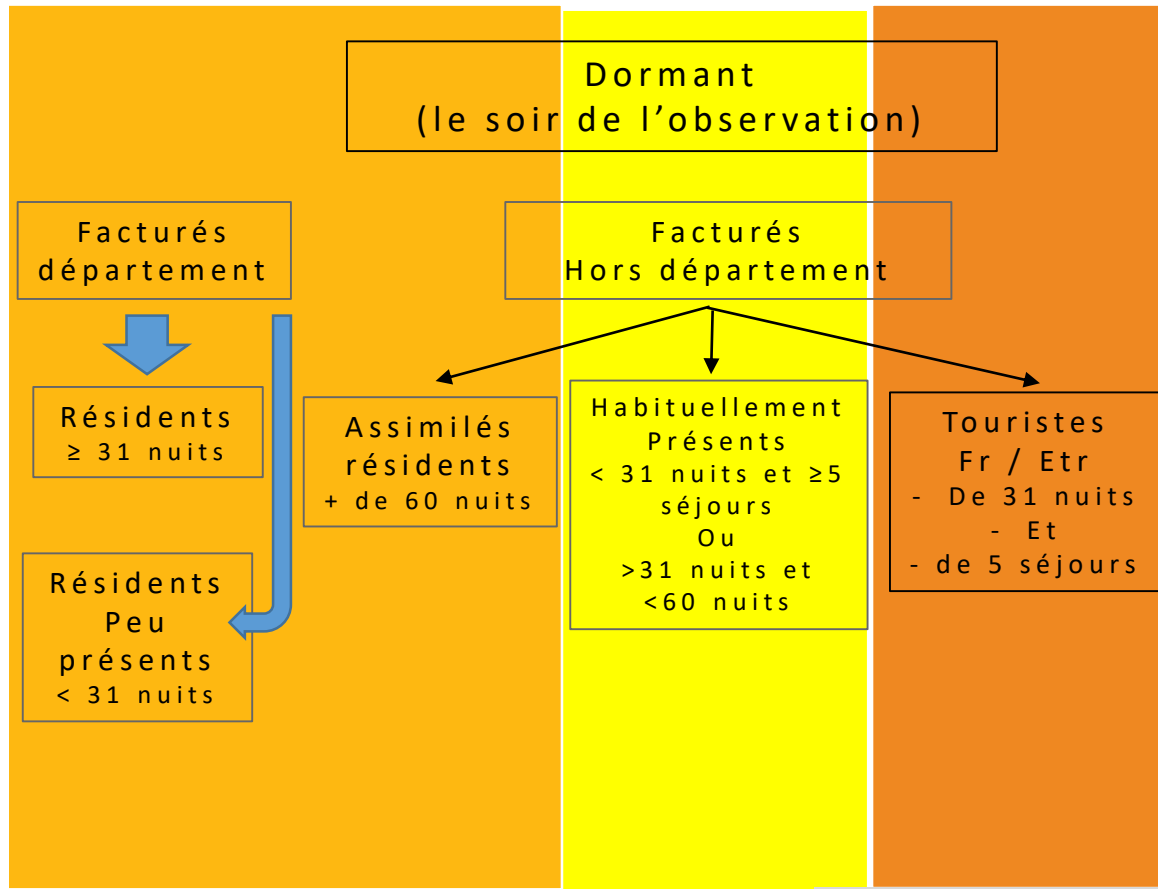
Dormant
(le soir de l’observation)

Facturés
département

Facturés
Hors département

Résidents
≥ 31 nuits

Assimilés
résidents
+ de 60 nuits

Habituellement
Présents
< 31 nuits et ≥5 séjours
Ou
>31 nuits et <60 nuits

Touristes
Fr / Etr
- De 31 nuits
- Et
- de 5 séjours

Résidents
Peu
présents
< 31 nuits